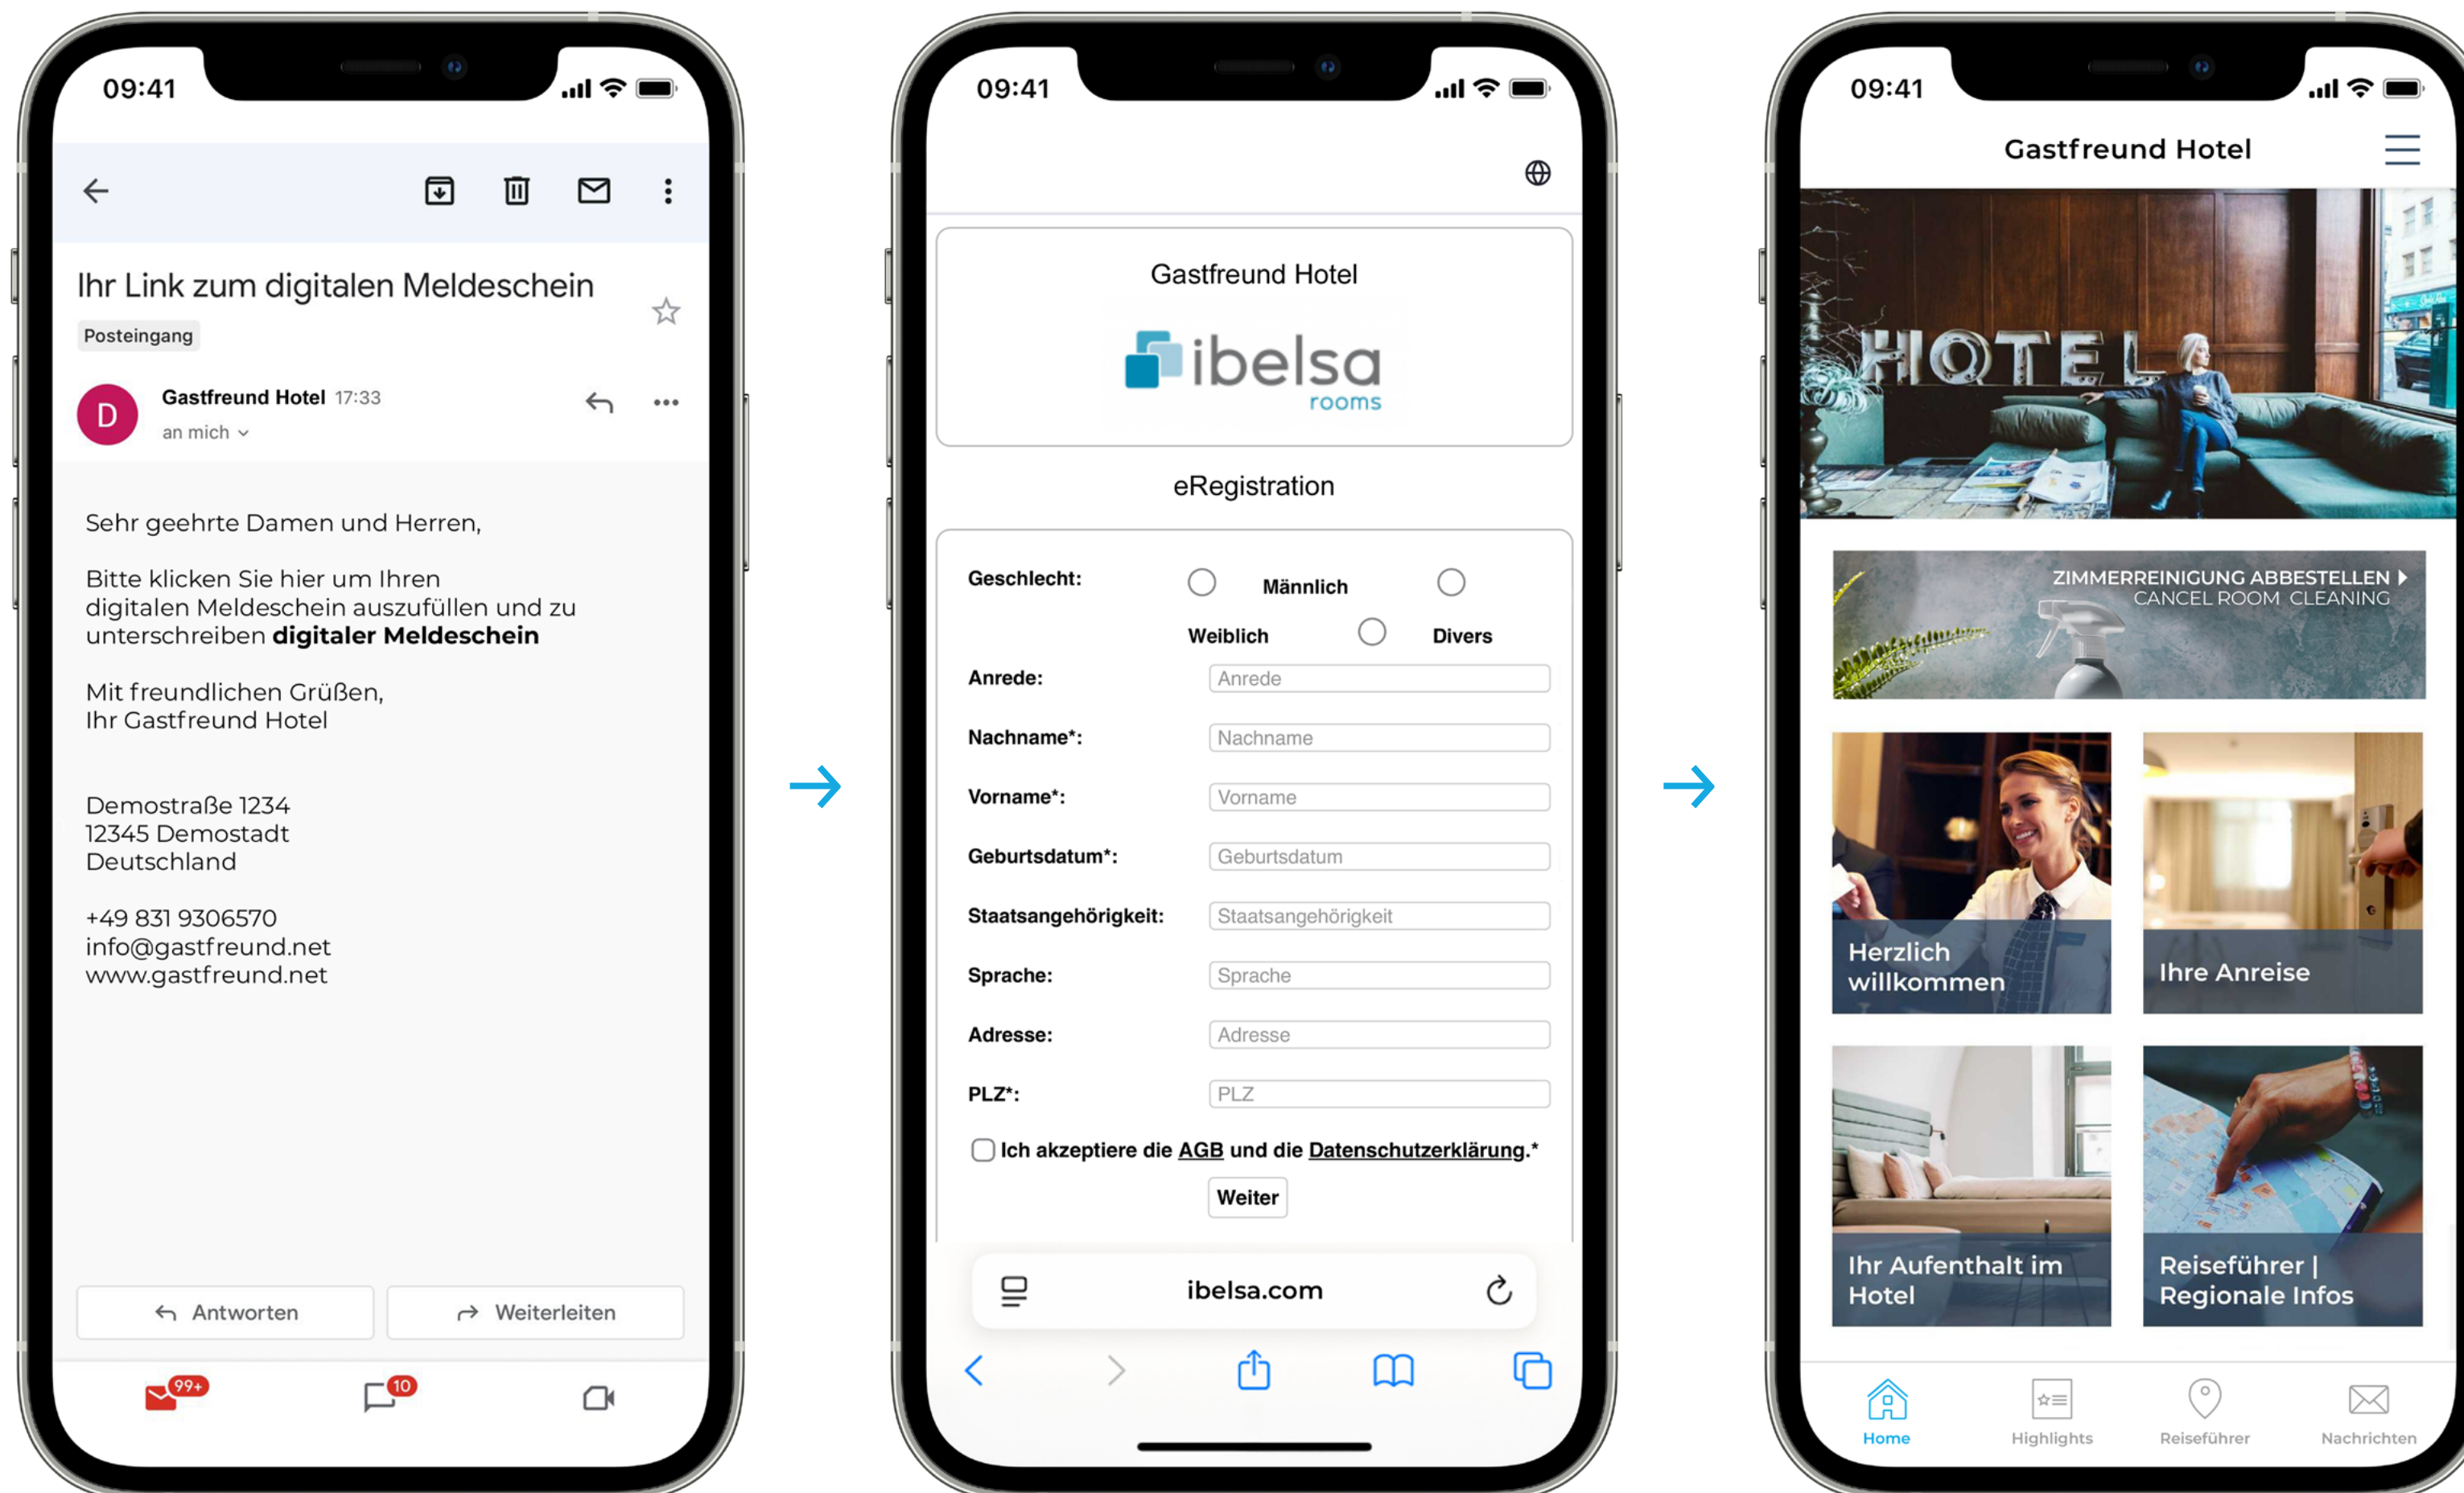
09:41

Ihr Link zum digitalen Meldeschein

Posteingang

D

Gastfreund Hotel 17:33

an mich

Sehr geehrte Damen und Herren,

Bitte klicken Sie hier um Ihren digitalen Meldeschein auszufüllen und zu unterschreiben **digitaler Meldeschein**

Mit freundlichen Grüßen,
Ihr Gastfreund Hotel

Demostraße 1234
12345 Demostadt
Deutschland

+49 831 9306570
info@gastfreund.net
www.gastfreund.net

Antworten

Weiterleiten

99+

10

09:41

Gastfreund Hotel

ibelsa rooms

eRegistration

Geschlecht: Männlich Weiblich Divers

Anrede: Anrede

Nachname*: Nachname

Vorname*: Vorname

Geburtsdatum*: Geburtsdatum

Staatsangehörigkeit: Staatsangehörigkeit

Sprache: Sprache

Adresse: Adresse

PLZ*: PLZ

Ich akzeptiere die AGB und die Datenschutzerklärung.*

Weiter

ibelsa.com

09:41

Gastfreund Hotel

HOTEL

ZIMMERREINIGUNG ABBESTELLEN
CANCEL ROOM CLEANING

Herzlich willkommen

Ihre Anreise

Ihr Aufenthalt im Hotel

Reiseführer | Regionale Infos

Home

Highlights

Reiseführer

Nachrichten